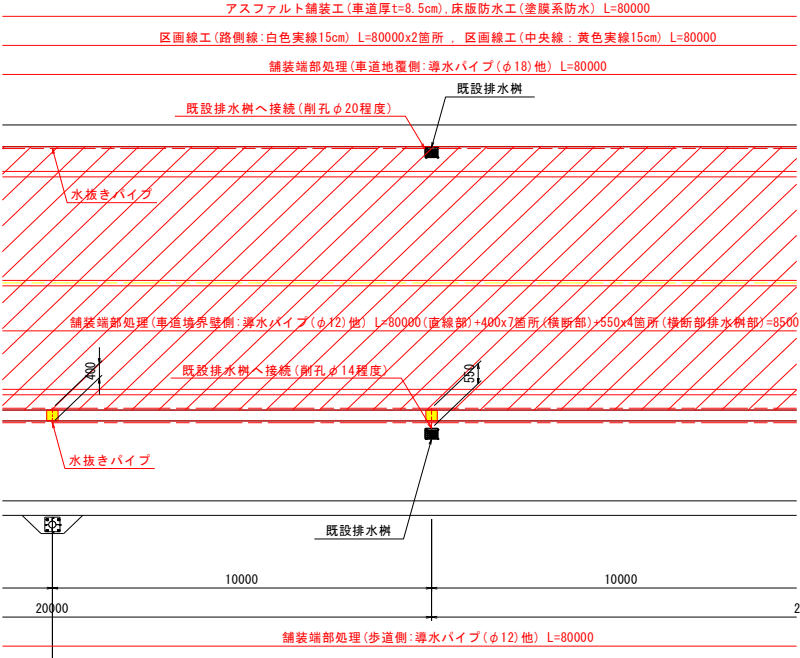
アスファルト舗装工(車道厚t=8.5cm),床版防水工(塗膜系防水) L=80000

区画線工(路側線:白色実線15cm) L=80000x2箇所 , 区画線工(中央線 : 黄色実線15cm) L=80000

舗装端部処理(車道地覆側:導水パイプ(φ18)他) L=80000

既設排水桝

既設排水桝へ接続(削孔φ20程度)

水抜きパイプ

舗装端部処理(車道境界壁側:導水パイプ(φ12)他) L=80000(直線部)+400x7箇所(横断部)+550x4箇所(横断部排水桝部)=8500

400

既設排水桝へ接続(削孔φ14程度)

550

水抜きパイプ

既設排水桝

10000

10000

20000

2

舗装端部処理(歩道側:導水パイプ(φ12)他) L=80000